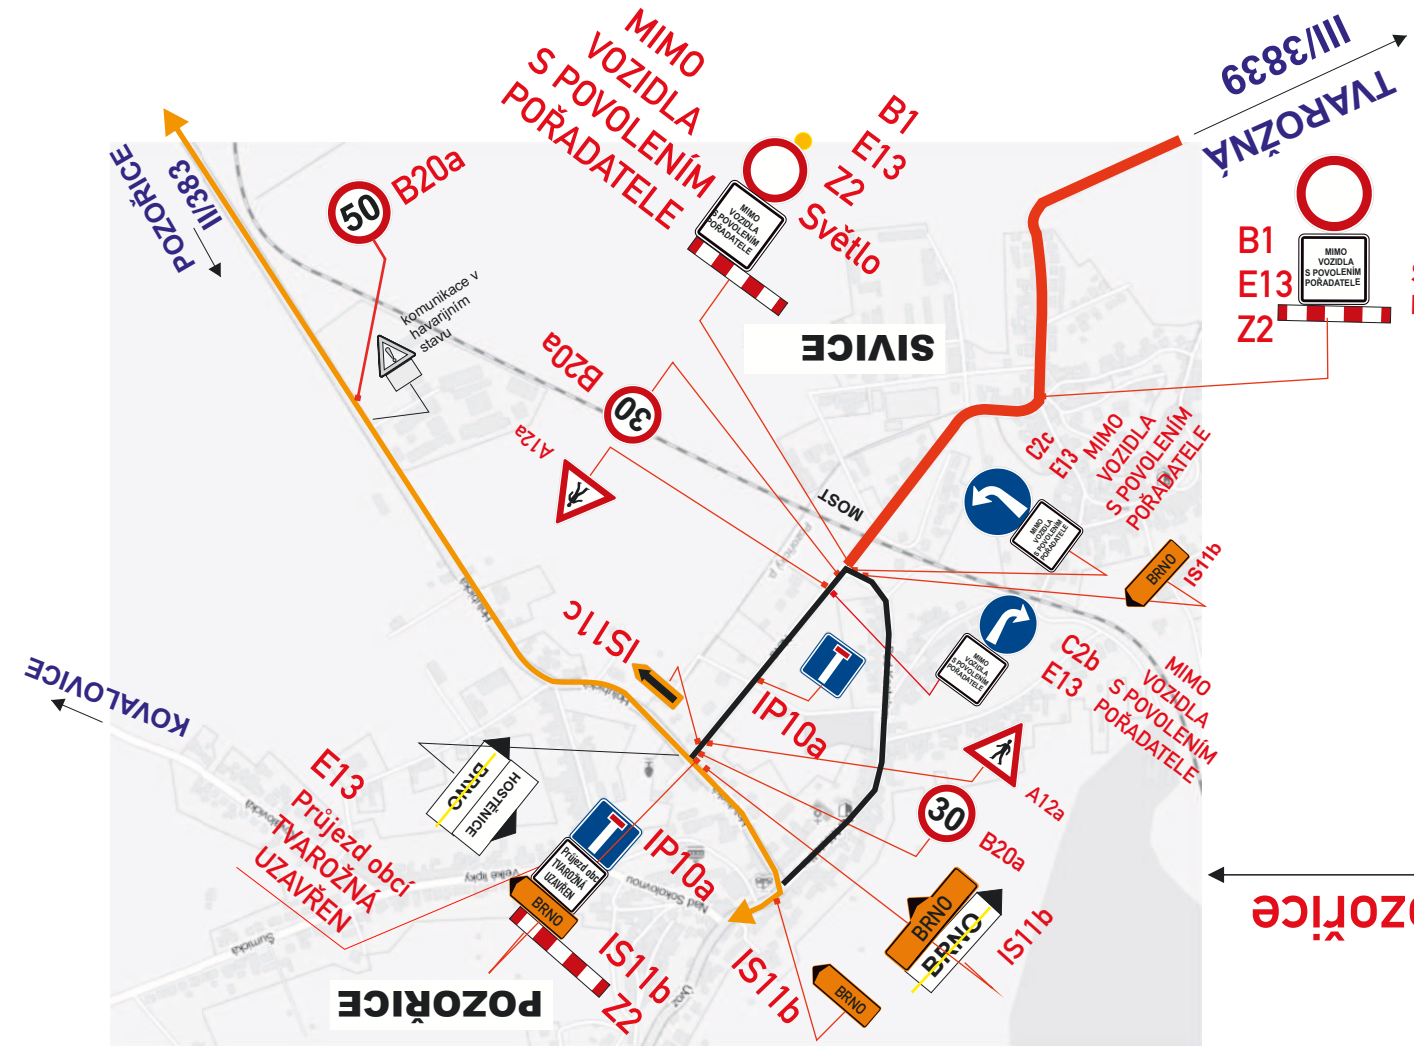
MIMO VOZIDLA S POVOLENÍM POŘADATELE

B1
E13
Z2
Světlo

III/3839
TVAROŽNÁ

B1
E13
Z2

MIMO VOZIDLA S POVOLENÍM POŘADATELE

II/383
POZOŘICE

50
B20a

komunikace v havarijním stavu

SIVICE

B20a
30
A12a

MOST

C2c
E13
MIMO VOZIDLA S POVOLENÍM POŘADATELE

MIMO VOZIDLA S POVOLENÍM POŘADATELE

BRNO
IS11b

IS11c

IP10a

C2b
E13
MIMO VOZIDLA S POVOLENÍM POŘADATELE

MIMO VOZIDLA S POVOLENÍM POŘADATELE

KOVALOVICE

A12a

30
B20a

BRNO
HOSTĚNICE

E13
Průjezd obcí TVAROŽNÁ UZAVŘEN

Průjezd obcí TVAROŽNÁ UZAVŘEN

IP10a

BRNO
BRNO
IS11b

BRNO
IS11b
Z2

IS11b
BRNO

POZOŘICE

Pozořice